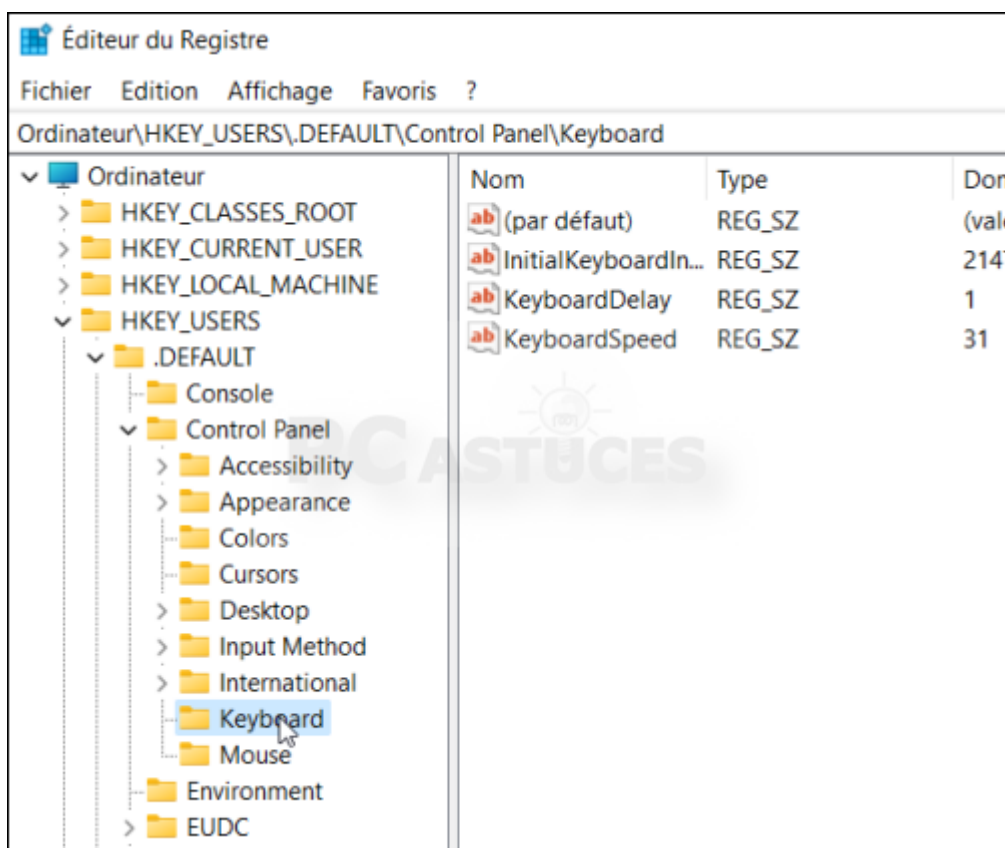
Éditeur du Registre

Fichier Edition Affichage Favoris ?

Ordinateur\HKEY_USERS\.DEFAULT\Control Panel\Keyboard

Ordinateur
HKEY_CLASSES_ROOT
HKEY_CURRENT_USER
HKEY_LOCAL_MACHINE
HKEY_USERS
.DEFAULT
Console
Control Panel
Accessibility
Appearance
Colors
Cursors
Desktop
Input Method
International
Keyboard
Mouse
Environment
EUDC

| Nom | Type | Don |
|---|---|---|
| (par défaut) | REG_SZ | (val |
| InitialKeyboardIn... | REG_SZ | 214 |
| KeyboardDelay | REG_SZ | 1 |
| KeyboardSpeed | REG_SZ | 31 |

PC ASTUCES